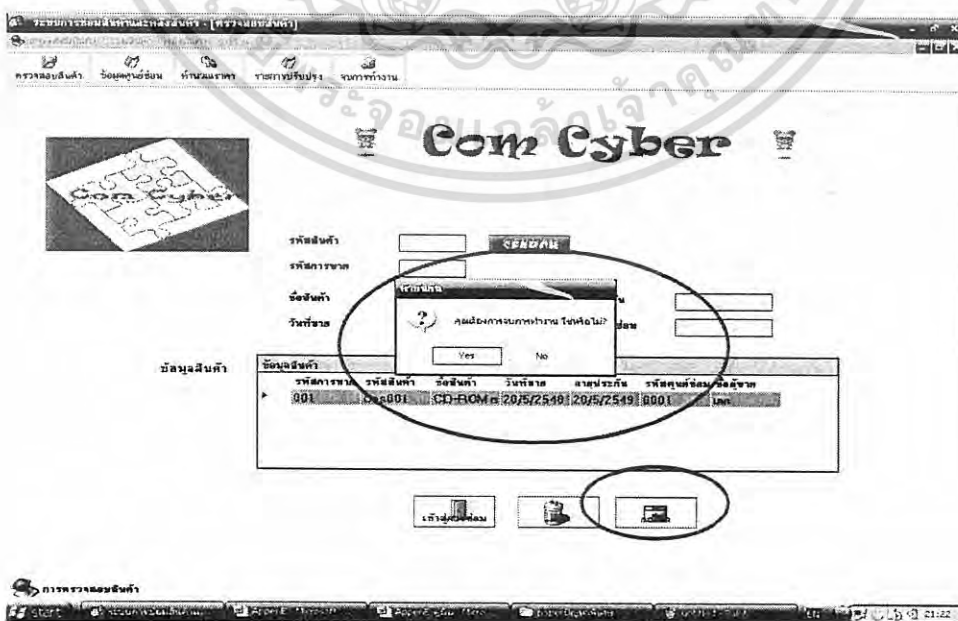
ระบบการซ่อมสินค้าหลังการขาย - [ตรวจสอบสินค้า]

ตรวจสอบสินค้า ข้อมูลศูนย์ซ่อม ทำใบแจ้ง รายงานปรับปรุง จบการทำงาน

จอมเกล้าธนบุรี

Com Cyber

รหัสสินค้า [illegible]

รหัสการขาย

ชื่อสินค้า

วันที่ขาย

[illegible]

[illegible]

คุณต้องการจบการทำงาน ใช่หรือไม่?

Yes No

ข้อมูลสินค้า

ข้อมูลสินค้า

| รหัสการขาย | รหัสสินค้า | ชื่อสินค้า | วันที่ขาย | ลาดประกัน | รหัสศูนย์ซ่อม | ชื่อผู้ขาย |
|---|---|---|---|---|---|---|
| 001 | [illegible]001 | CD-ROM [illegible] | 20/5/2548 | 20/5/2549 | 0001 | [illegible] |

เข้าสู่ศูนย์ซ่อม

การตรวจสอบสินค้า

start

21:22